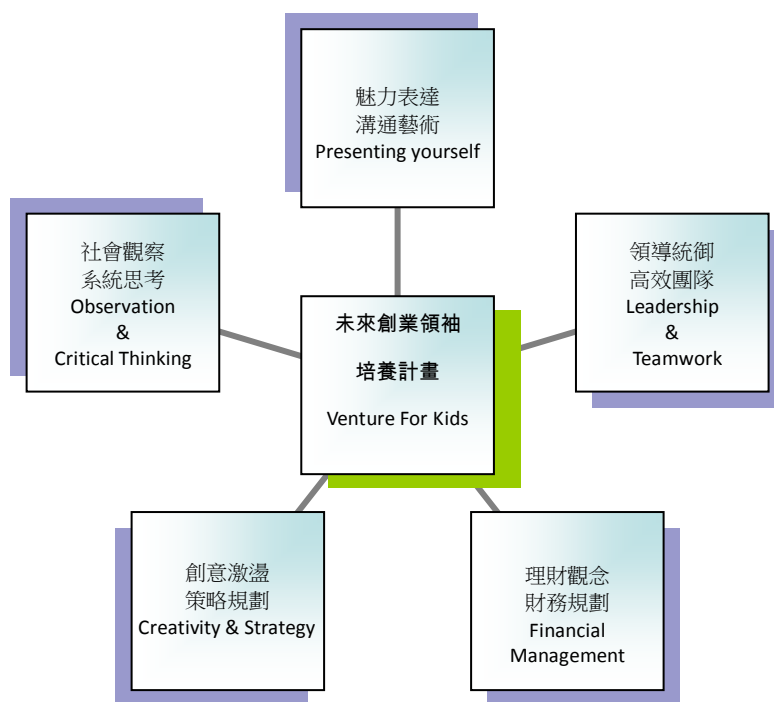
魅力表達
溝通藝術
Presenting yourself

社會觀察
系統思考
Observation
&
Critical Thinking

未來創業領袖

培養計畫

Venture For Kids

領導統御
高效團隊
Leadership
&
Teamwork

創意激盪
策略規劃
Creativity & Strategy

理財觀念
財務規劃
Financial
Management